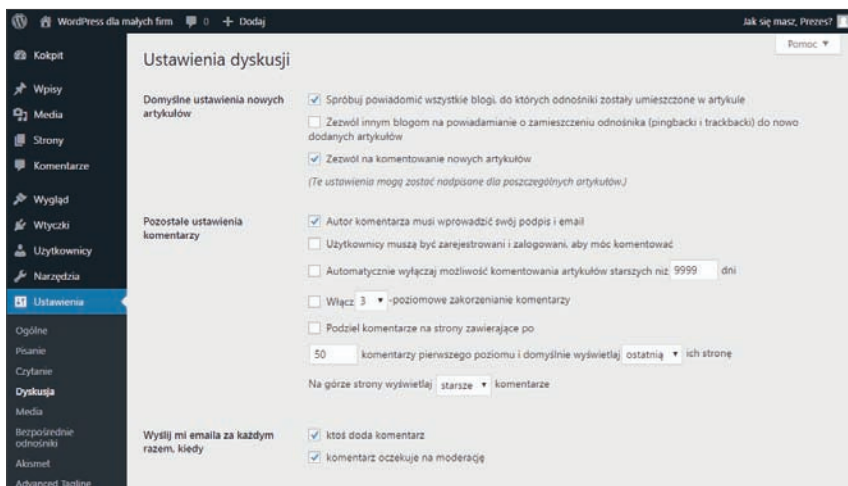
WordPress dla małych firm 0 + Dodaj

Jak się masz, Prezes?

Pomoc ▼

Kokpit
Wpisy
Media
Strony
Komentarze
Wygląd
Wtyczki
Użytkownicy
Narzędzia
Ustawienia
Ogólne
Pisanie
Czytanie
Dyskusja
Media
Bezpośrednie odnośniki
Akismet
Advanced Tagline

Ustawienia dyskusji

Domyślne ustawienia nowych artykułów

Spróbuj powiadomić wszystkie blogi, do których odnośniki zostały umieszczone w artykule

Zezwól innym blogom na powiadamianie o zamieszczeniu odnośnika (pingbacki i trackbacki) do nowo dodanych artykułów

Zezwól na komentowanie nowych artykułów

(Te ustawienia mogą zostać nadpisane dla poszczególnych artykułów.)

Pozostałe ustawienia komentarzy

Autor komentarza musi wprowadzić swój podpis i email

Użytkownicy muszą być zarejestrowani i zalogowani, aby móc komentować

Automatycznie wyłączaj możliwość komentowania artykułów starszych niż 9999 dni

Włącz 3 -poziomowe zakorzenianie komentarzy

Podziel komentarze na strony zawierające po

50 komentarzy pierwszego poziomu i domyślnie wyświetlaj ostatnią ich stronę

Na górze strony wyświetlaj starsze komentarze

Wyślij mi emaila za każdym razem, kiedy

ktoś doda komentarz

komentarz oczekuje na moderację